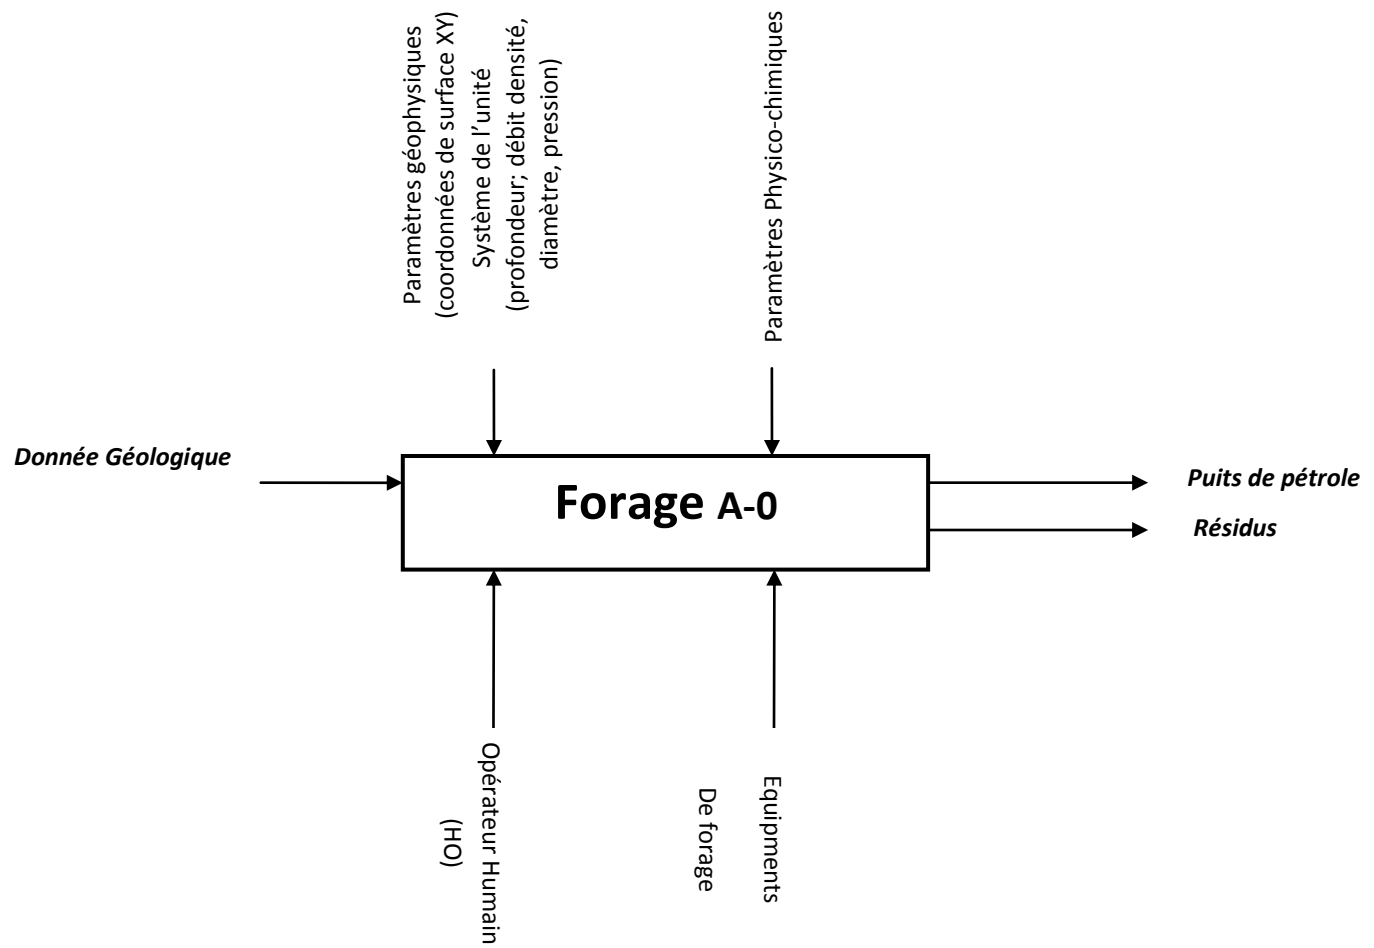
Paramètres géophysiques (coordonnées de surface XY) Système de l'unité (profondeur; débit densité, diamètre, pression)

Paramètres Physico-chimiques

Donnée Géologique

Forage A-0

Puits de pétrole

Résidus

Opérateur Humain (OH)

Equipments De forage